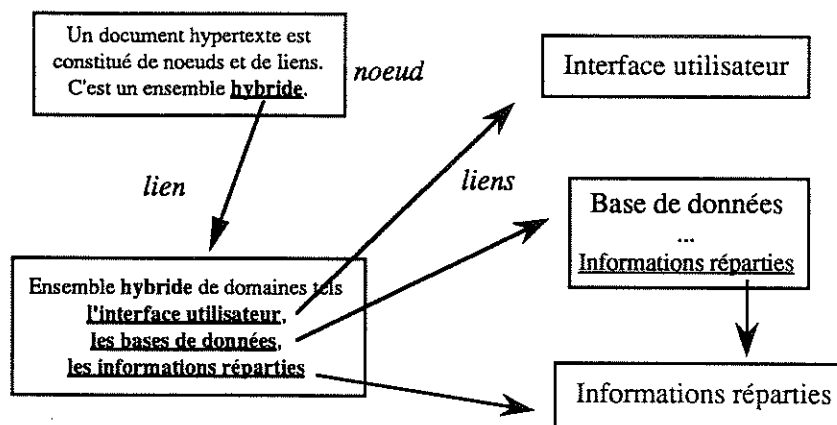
Un document hypertexte est constitué de noeuds et de liens. C'est un ensemble **hybride**.

*noeud*

Interface utilisateur

*lien*

*liens*

Base de données
...
Informations réparties

Ensemble **hybride** de domaines tels **l'interface utilisateur**, **les bases de données**, **les informations réparties**

Informations réparties